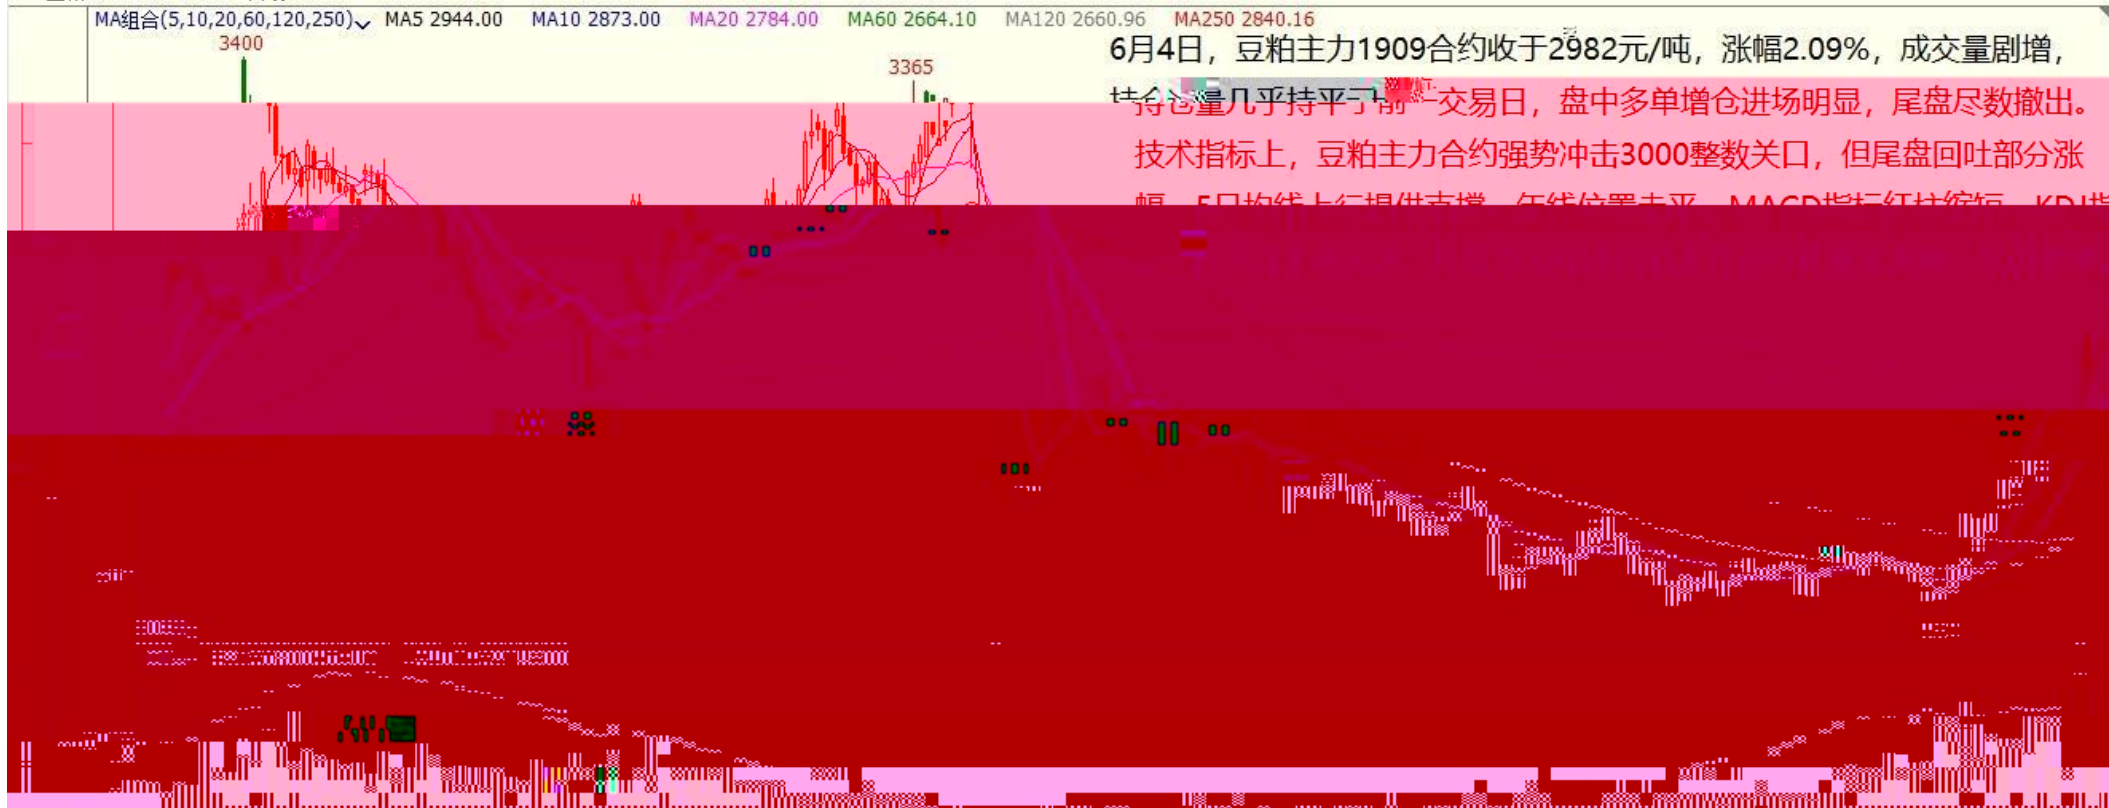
MA组合(5,10,20,60,120,250) MA5 2944.00 MA10 2873.00 MA20 2784.00 MA60 2664.10 MA120 2660.96 MA250 2840.16

3400

3365

6月4日，豆粕主力1909合约收于2982元/吨，涨幅2.09%，成交量剧增，持仓量几乎持平于前一交易日，盘中多单增仓进场明显，尾盘尽数撤出。技术指标上，豆粕主力合约强势冲击3000整数关口，但尾盘回吐部分涨幅，5日均线上行提供支撑，年线位置走平，MACD指标红柱缩短，KD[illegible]